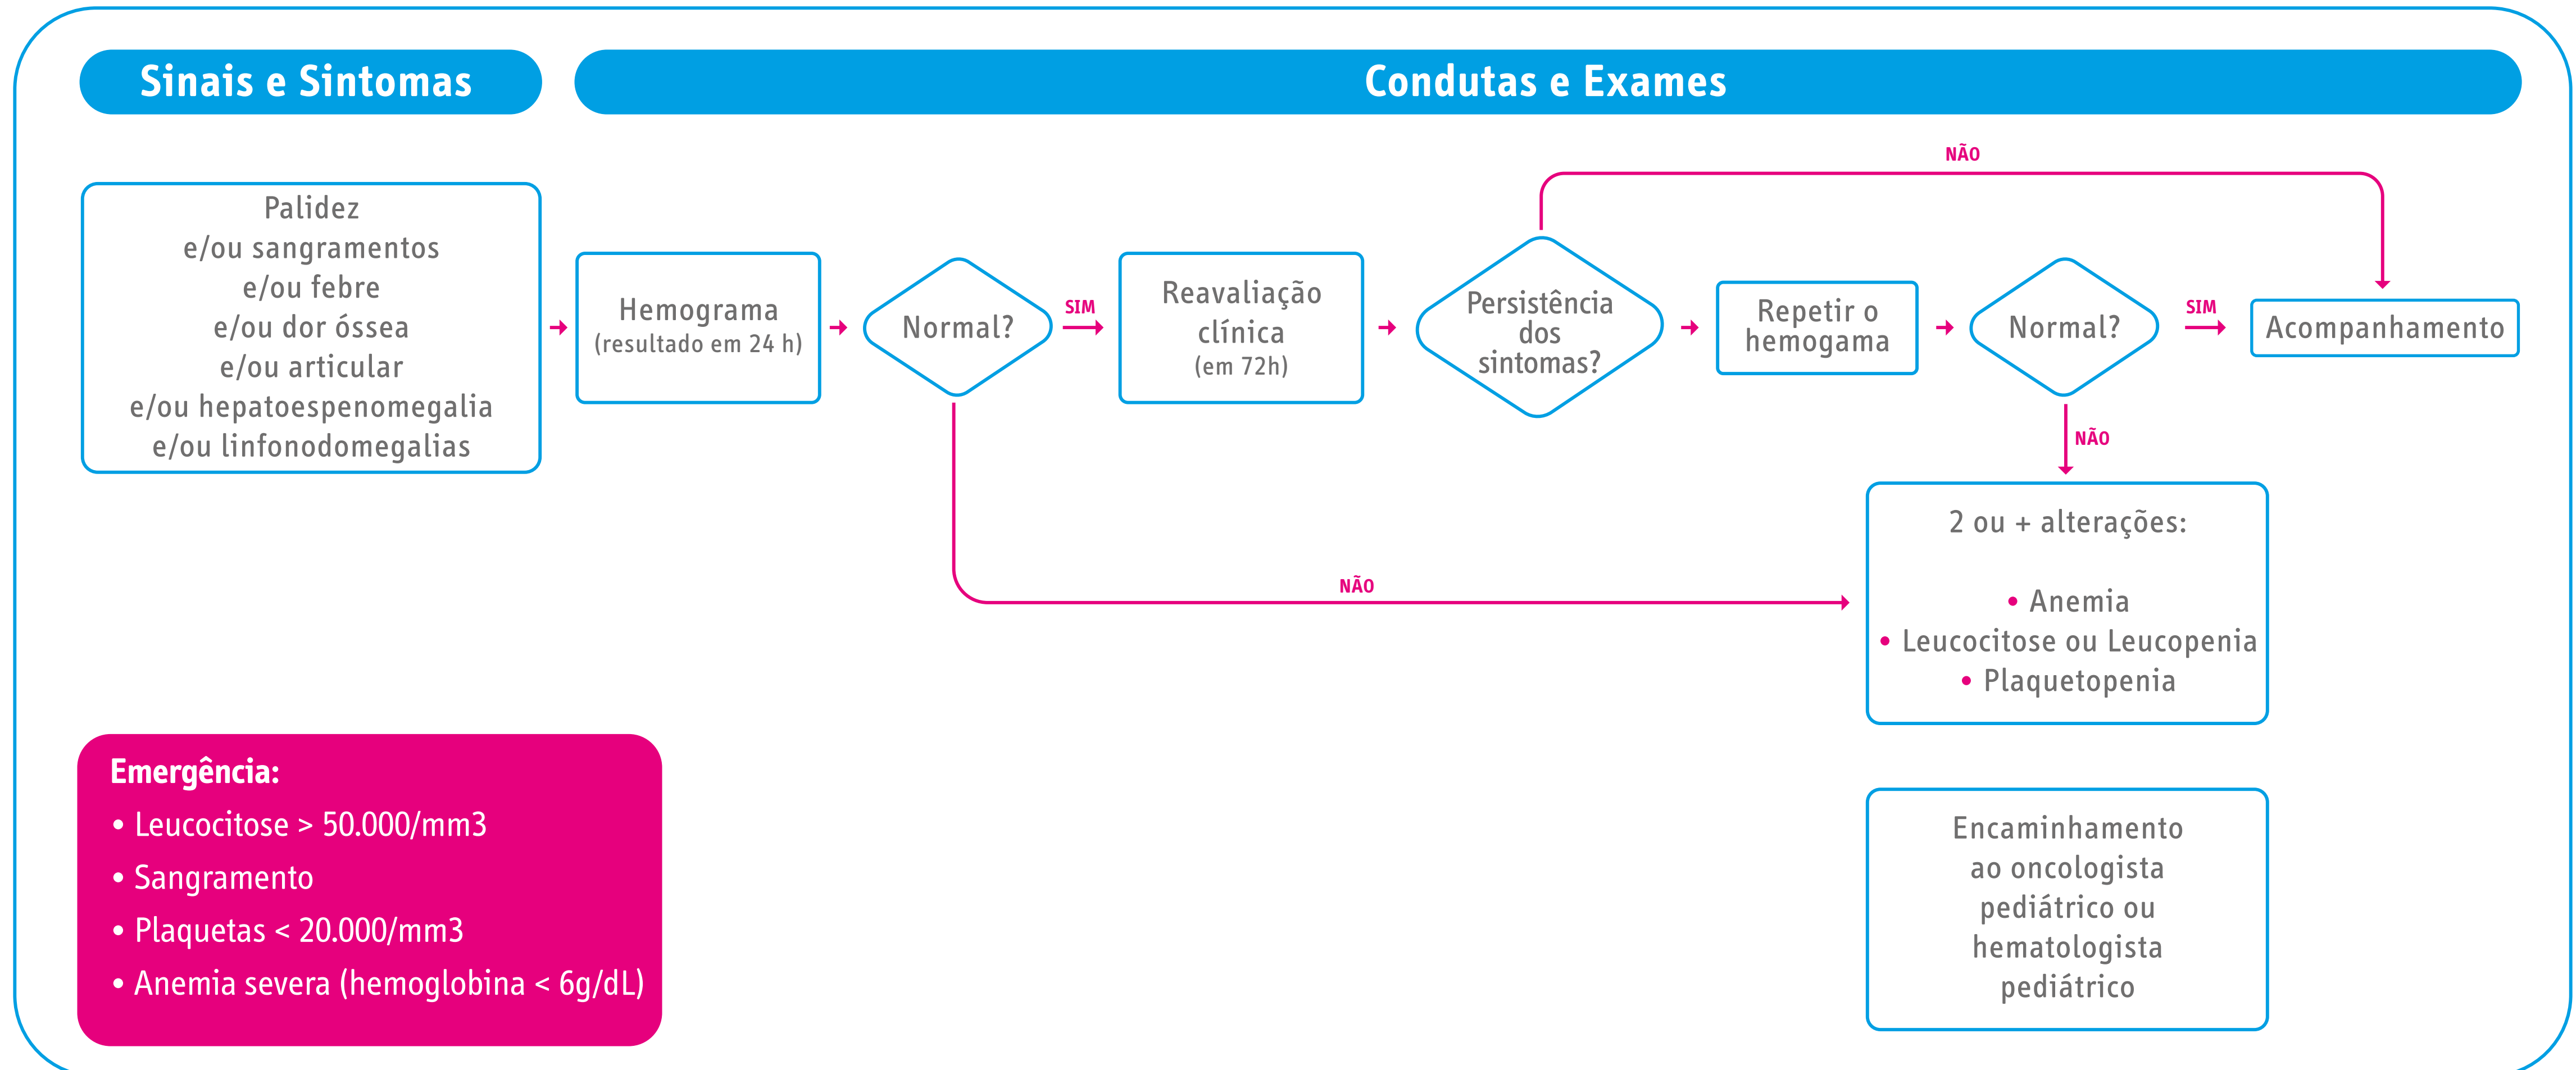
Sinais e Sintomas

Condutas e Exames

Palidez
e/ou sangramentos
e/ou febre
e/ou dor óssea
e/ou articular
e/ou hepatoespenomegalia
e/ou linfonodomegalias

Hemograma
(resultado em 24 h)

Normal?

SIM

Reavaliação clínica
(em 72h)

Persistência dos sintomas?

NÃO

Repetir o hemograma

Normal?

SIM

Acompanhamento

NÃO

NÃO

2 ou + alterações:

• Anemia
• Leucocitose ou Leucopenia
• Plaquetopenia

Encaminhamento ao oncologista pediátrico ou hematologista pediátrico

Emergência:
• Leucocitose > 50.000/mm3
• Sangramento
• Plaquetas < 20.000/mm3
• Anemia severa (hemoglobina < 6g/dL)